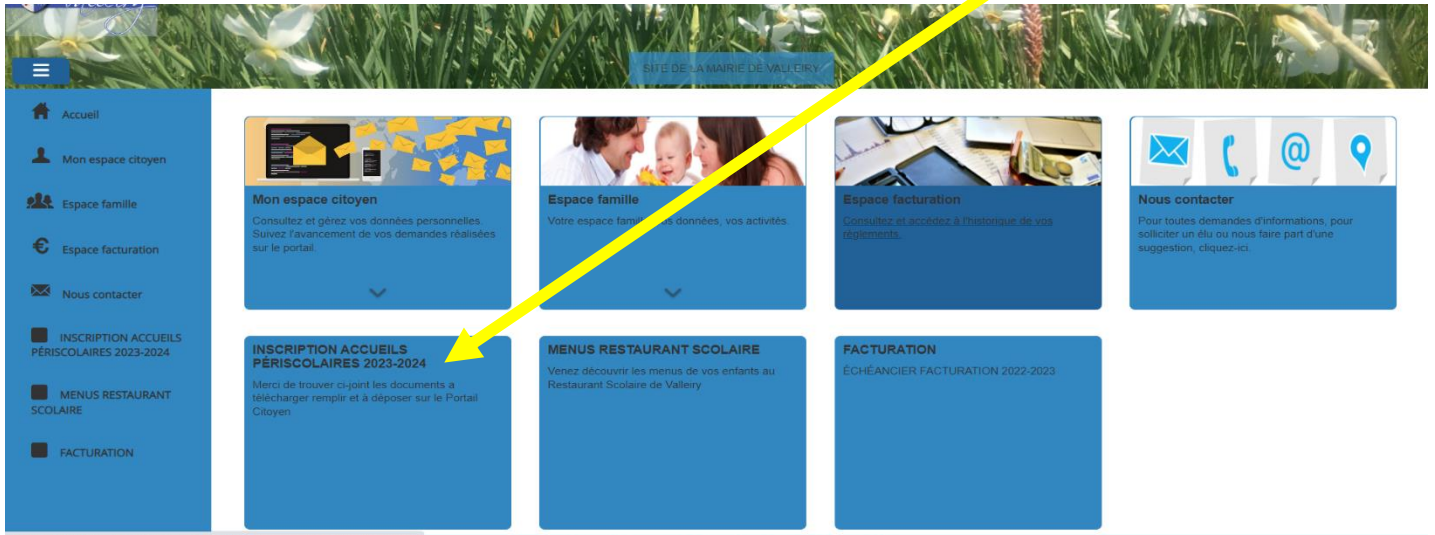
SITE DE LA MAIRIE DE VALLEIRY

Accueil

Mon espace citoyen

Espace famille

Espace facturation

Nous contacter

INSCRIPTION ACCUEILS PÉRISCOLAIRES 2023-2024

MENUS RESTAURANT SCOLAIRE

FACTURATION

Mon espace citoyen
Consultez et gérez vos données personnelles. Suivez l'avancement de vos demandes réalisées sur le portail.

Espace famille
Votre espace famille, vos données, vos activités.

Espace facturation
Consultez et accédez à l'historique de vos règlements.

Nous contacter
Pour toutes demandes d'informations, pour solliciter un élu ou nous faire part d'une suggestion, cliquez-ici.

INSCRIPTION ACCUEILS PÉRISCOLAIRES 2023-2024
Merci de trouver ci-joint les documents à télécharger remplir et à déposer sur le Portail Citoyen

MENUS RESTAURANT SCOLAIRE
Venez découvrir les menus de vos enfants au Restaurant Scolaire de Valleiry

FACTURATION
ÉCHÉANCIER FACTURATION 2022-2023